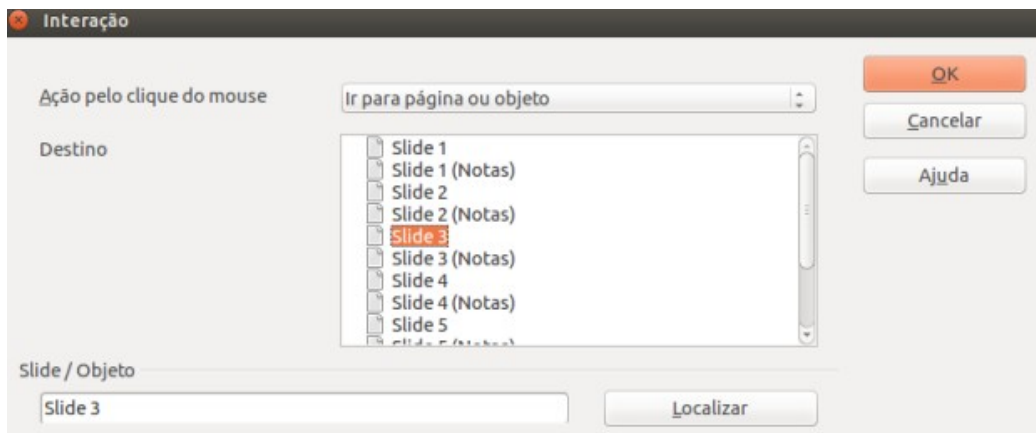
Interação

Ação pelo clique do mouse
Ir para página ou objeto

Destino
Slide 1
Slide 1 (Notas)
Slide 2
Slide 2 (Notas)
Slide 3
Slide 3 (Notas)
Slide 4
Slide 4 (Notas)
Slide 5
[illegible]

OK
Cancelar
Ajuda

Slide / Objeto
Slide 3
Localizar